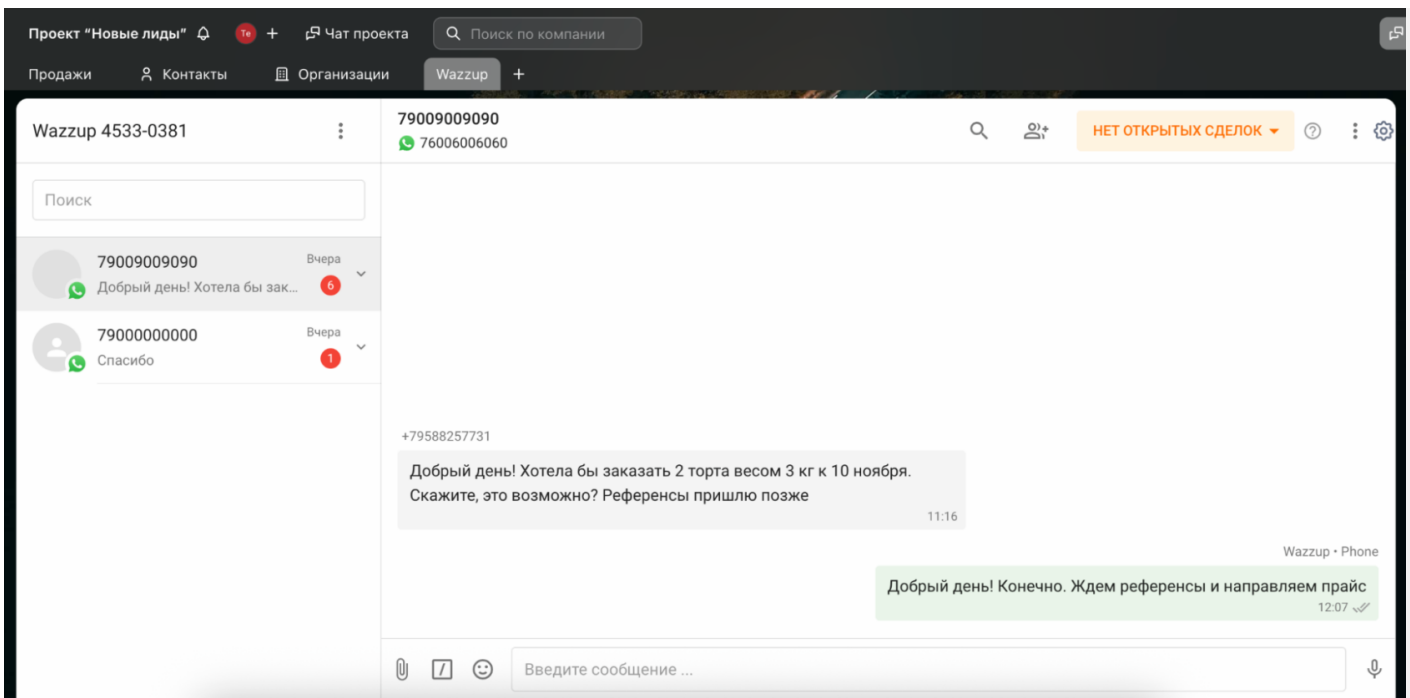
Проект "Новые лиды" Te + Чат проекта Поиск по компании

Продажи Контакты Организации Wazzup +

Wazzup 4533-0381

Поиск

79009009090 Вчера
Добрый день! Хотела бы зак... 6

79000000000 Вчера
Спасибо 1

79009009090
76006006060

НЕТ ОТКРЫТЫХ СДЕЛОК

+79588257731

Добрый день! Хотела бы заказать 2 торта весом 3 кг к 10 ноября. Скажите, это возможно? Референсы пришлю позже
11:16

Wazzup • Phone

Добрый день! Конечно. Ждем референсы и направляем прайс
12:07

Введите сообщение ...